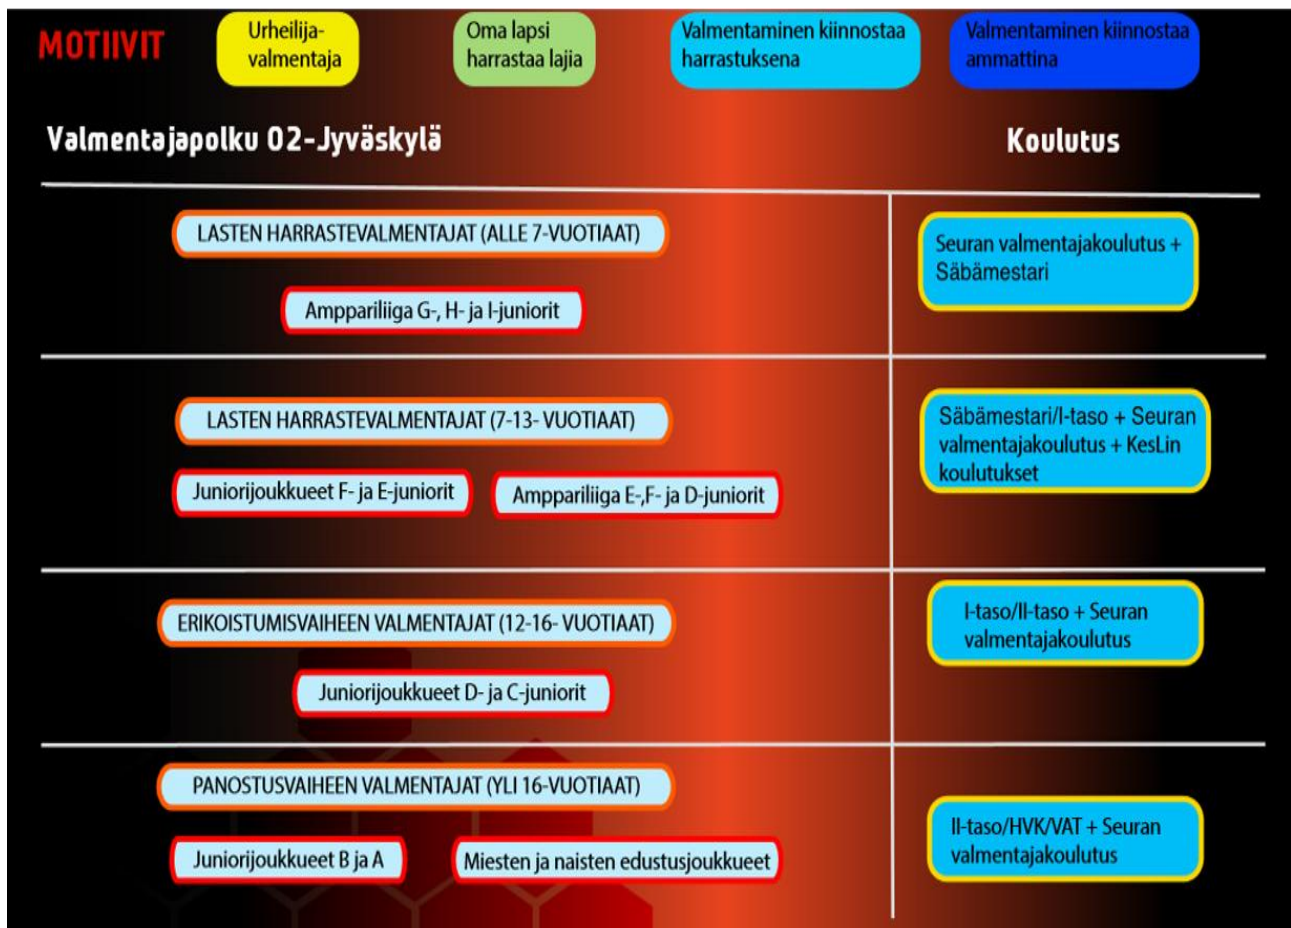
MOTIIVIT

Urheilija-valmentaja

Oma lapsi harrastaa lajia

Valmentaminen kiinnostaa harrastuksena

Valmentaminen kiinnostaa ammattina

Valmentajapolku 02-Jyväskylä

Koulutus

LASTEN HARRASTEVALMENTAJAT (ALLE 7-VUOTIAAT)

Amppariliiga G-, H- ja I-juniorit

Seuran valmentajakoulutus + Säbämestari

LASTEN HARRASTEVALMENTAJAT (7-13- VUOTIAAT)

Juniorijoukkueet F- ja E-juniorit

Amppariliiga E-,F- ja D-juniorit

Säbämestari/I-taso + Seuran valmentajakoulutus + KesLin koulutukset

ERIKOISTUMISVAIHEEN VALMENTAJAT (12-16- VUOTIAAT)

Juniorijoukkueet D- ja C-juniorit

I-taso/II-taso + Seuran valmentajakoulutus

PANOSTUSVAIHEEN VALMENTAJAT (YLI 16-VUOTIAAT)

Juniorijoukkueet B ja A

Miesten ja naisten edustusjoukkueet

II-taso/HVK/VAT + Seuran valmentajakoulutus